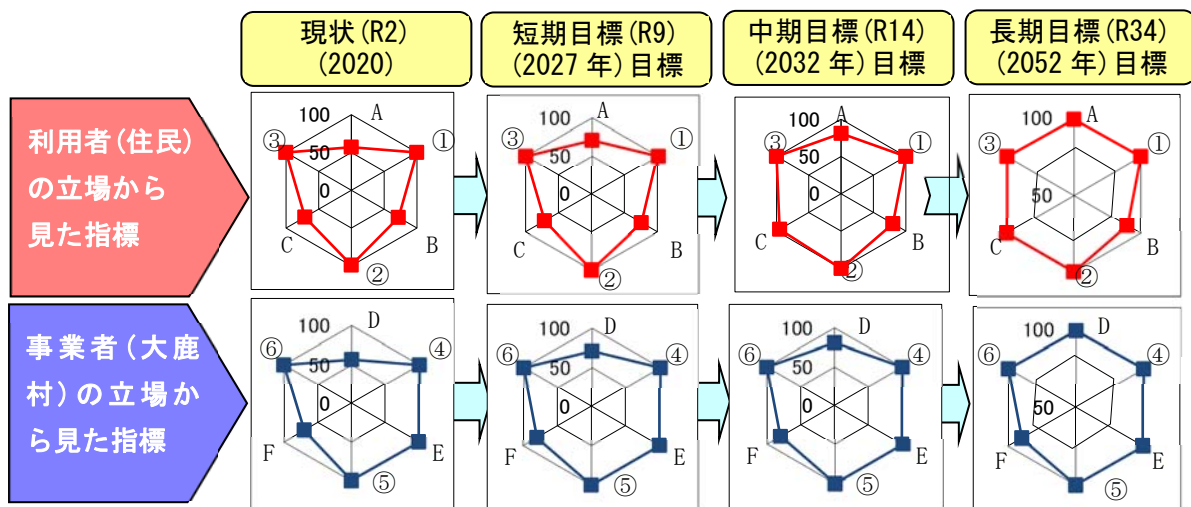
現状(R2)
(2020)

短期目標(R9)
(2027年)目標

中期目標(R14)
(2032年)目標

長期目標(R34)
(2052年)目標

利用者(住民)の立場から見た指標

100 A ③ ① 50 0 C B ②

100 A ③ ① 50 0 C B ②

100 A ③ ① 50 0 C B ②

100 A ③ ① 50 C B ②

事業者(大鹿村)の立場から見た指標

100 D ⑥ ④ 50 0 F E ⑤

100 D ⑥ ④ 50 0 F E ⑤

100 D ⑥ ④ 50 0 F E ⑤

100 D ⑥ ④ 50 F E ⑤